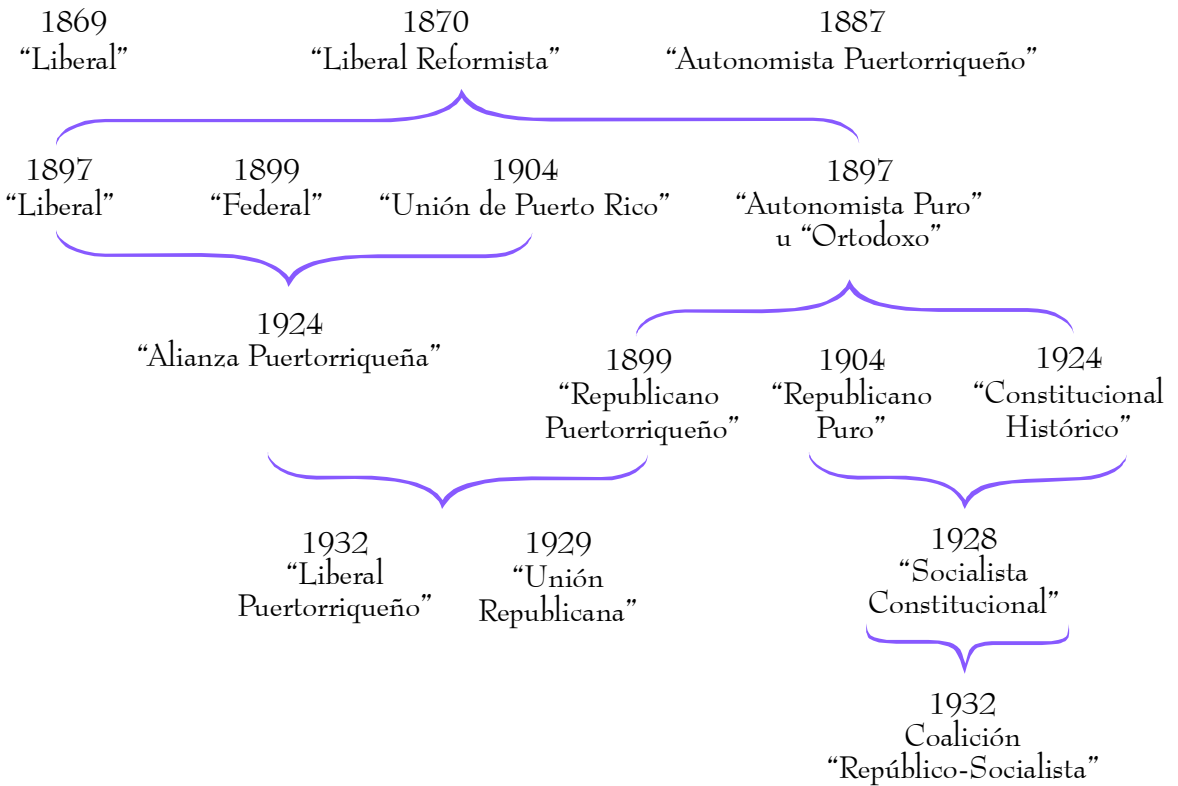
1869
“Liberal”

1870
“Liberal Reformista”

1887
“Autonomista Puertorriqueño”

1897
“Liberal”

1899
“Federal”

1904
“Unión de Puerto Rico”

1897
“Autonomista Puro” u “Ortodoxo”

1924
“Alianza Puertorriqueña”

1899
“Republicano Puertorriqueño”

1904
“Republicano Puro”

1924
“Constitucional Histórico”

1932
“Liberal Puertorriqueño”

1929
“Unión Republicana”

1928
“Socialista Constitucional”

1932
Coalición
“Repúblico-Socialista”